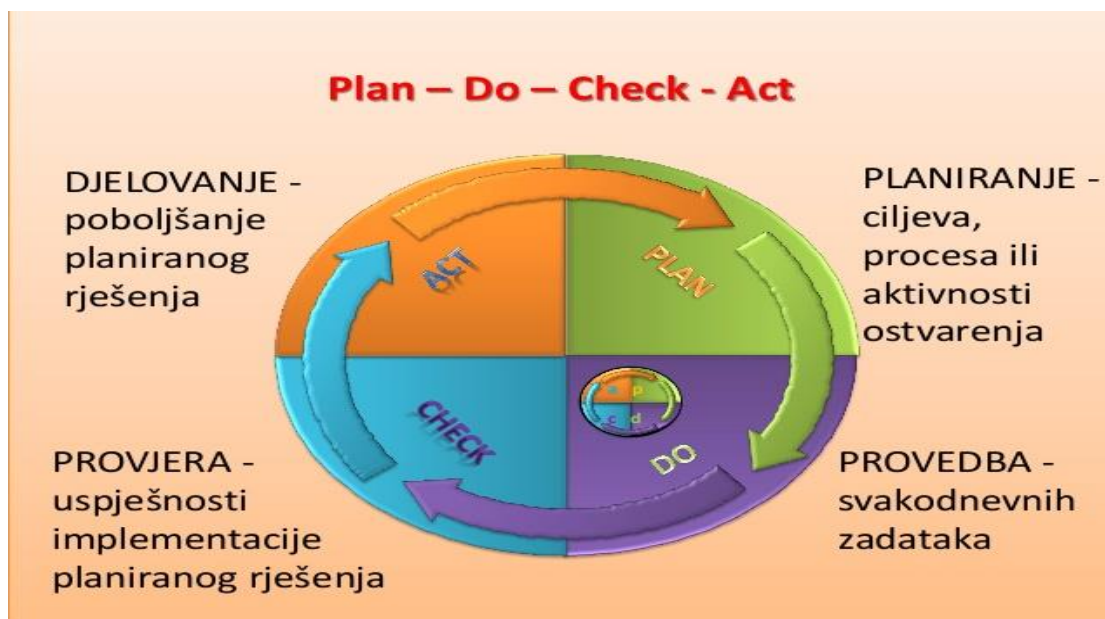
Plan – Do – Check - Act

DJELOVANJE - poboljšanje planiranog rješenja

PLANIRANJE - ciljeva, procesa ili aktivnosti ostvarenja

ACT

PLAN

CHECK

DO

a p
c d

PROVJERA - uspješnosti implementacije planiranog rješenja

PROVEDBA - svakodnevnih zadataka